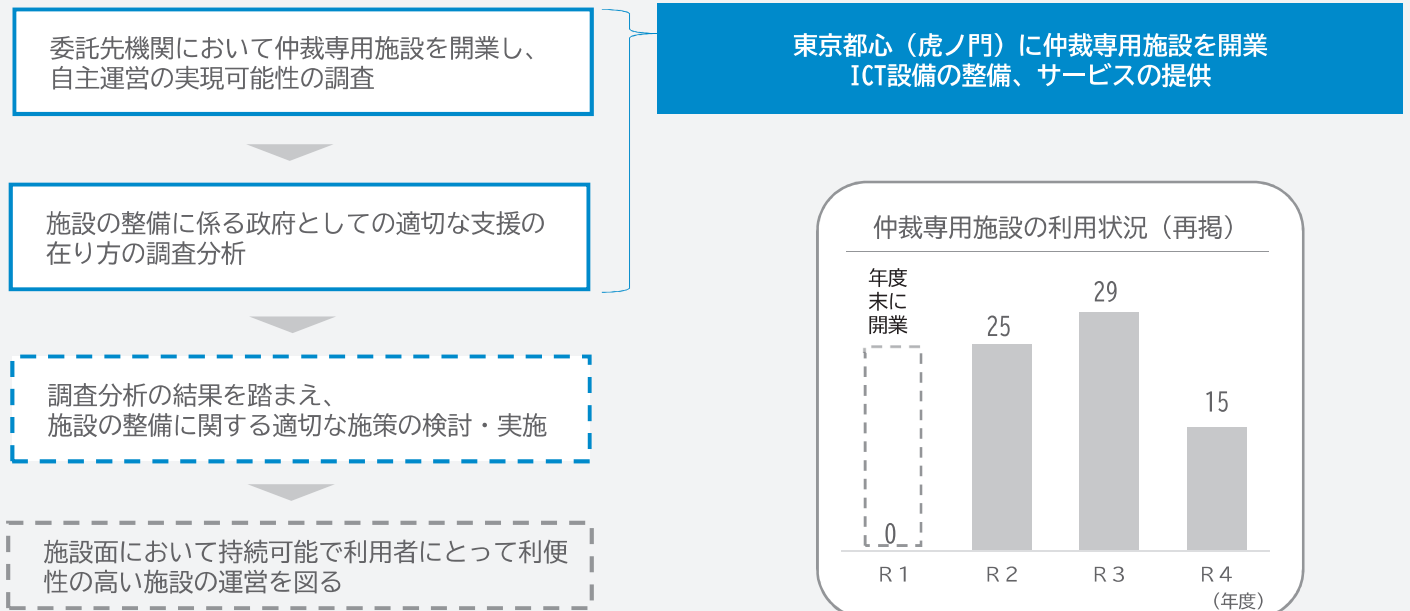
委託先機関において仲裁専用施設を開業し、自主運営の実現可能性の調査

施設の整備に係る政府としての適切な支援の在り方の調査分析

調査分析の結果を踏まえ、施設の整備に関する適切な施策の検討・実施

施設面において持続可能で利用者にとって利便性の高い施設の運営を図る

東京都心（虎ノ門）に仲裁専用施設を開業
ICT設備の整備、サービスの提供

仲裁専用施設の利用状況（再掲）

年度末に開業

| R１ | R２ | R３ | R４ |
|---|---|---|---|
| 0 | 25 | 29 | 15 |

（年度）